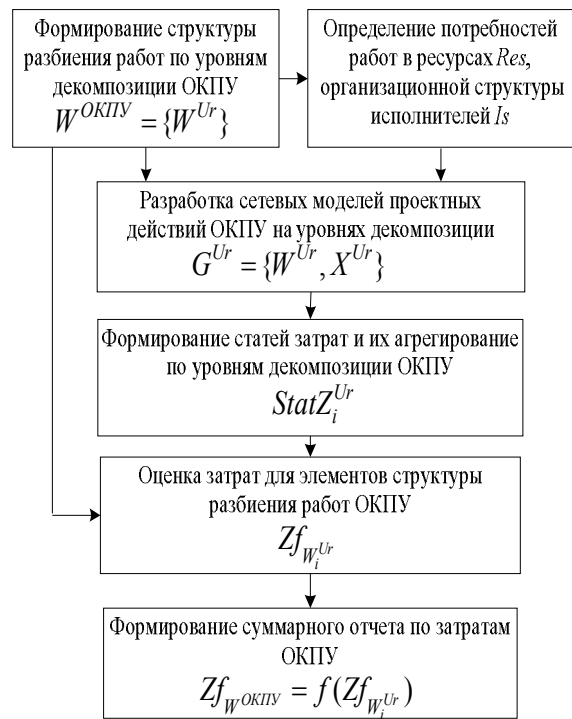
Формирование структуры разбиения работ по уровням декомпозиции ОКПУ
$W^{ОКПУ} = \{W^{Ur}\}$

Определение потребностей работ в ресурсах $Res$, организационной структуры исполнителей $Is$

Разработка сетевых моделей проектных действий ОКПУ на уровнях декомпозиции
$G^{Ur} = \{W^{Ur}, X^{Ur}\}$

Формирование статей затрат и их агрегирование по уровням декомпозиции ОКПУ
$StatZ_i^{Ur}$

Оценка затрат для элементов структуры разбиения работ ОКПУ
$Zf_{W_i^{Ur}}$

Формирование суммарного отчета по затратам ОКПУ
$Zf_{W^{ОКПУ}} = f(Zf_{W_i^{Ur}})$